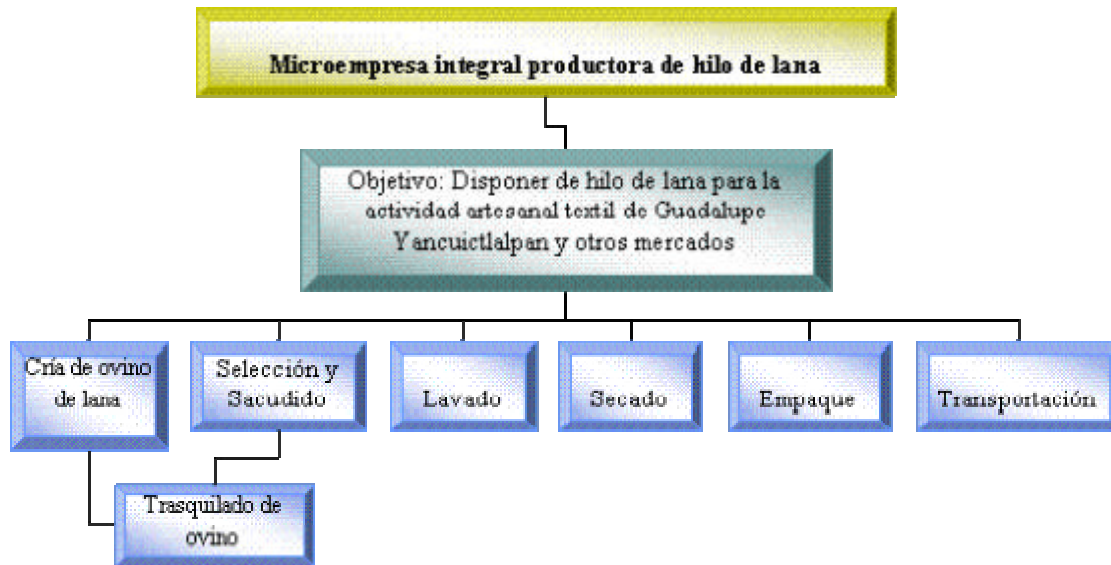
Microempresa integral productora de hilo de lana

Objetivo: Disponer de hilo de lana para la actividad artesanal textil de Guadalupe Yancuictlalpan y otros mercados

Cría de ovino de lana

Selección y Sacudido

Lavado

Secado

Empaque

Transportación

Trasquilado de ovino